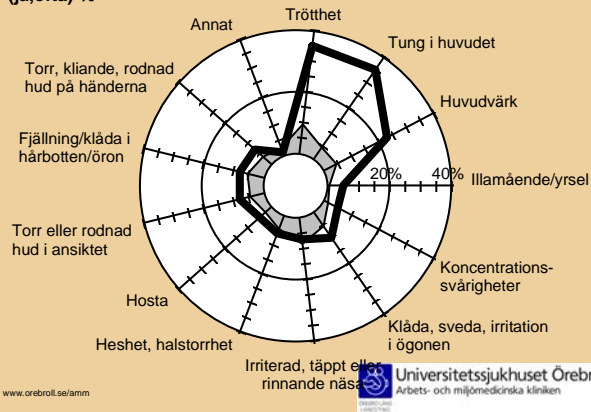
(ja, ofta) %

Trötthet

Tung i huvudet

Huvudvärk

Illamående/yrsel

Koncentrationssvårigheter

Klåda, sveda, irritation i ögonen

Irriterad, täppt eller rinnande näsa

Heshet, halstorrhet

Hosta

Torr eller rodnad hud i ansiktet

Fjällning/klåda i hårbotten/öron

Torr, kliande, rodnad hud på händerna

Annat

20%

40%

www.orebroll.se/amm

Universitetssjukhuset Örebr
Arbets- och miljömedicinska kliniken